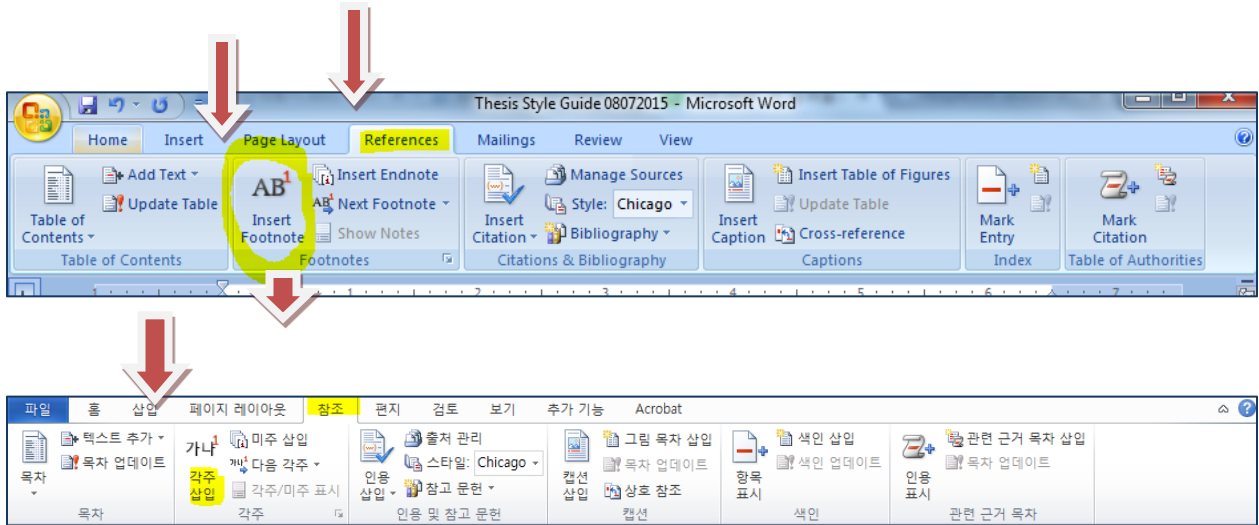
Thesis Style Guide 08072015 - Microsoft Word

Home Insert Page Layout References Mailings Review View

Table of Contents
Add Text
Update Table
Table of Contents

$AB^1$
Insert Footnote
Insert Endnote
Next Footnote
Show Notes
Footnotes

Insert Citation
Manage Sources
Style: Chicago
Bibliography
Citations & Bibliography

Insert Caption
Insert Table of Figures
Update Table
Cross-reference
Captions

Mark Entry
Index

Mark Citation
Table of Authorities

1 2 3 4 5 6 7

파일 홈 삽입 페이지 레이아웃 참조 편지 검토 보기 추가 기능 Acrobat

목차
텍스트 추가
목차 업데이트
목차

가나
각주 삽입
미주 삽입
다음 각주
각주/미주 표시
각주

인용 삽입
출처 관리
스타일: Chicago
참고 문헌
인용 및 참고 문헌

캡션 삽입
그림 목차 삽입
목차 업데이트
상호 참조
캡션

항목 표시
색인 삽입
색인 업데이트
색인

인용 표시
관련 근거 목차 삽입
목차 업데이트
관련 근거 목차